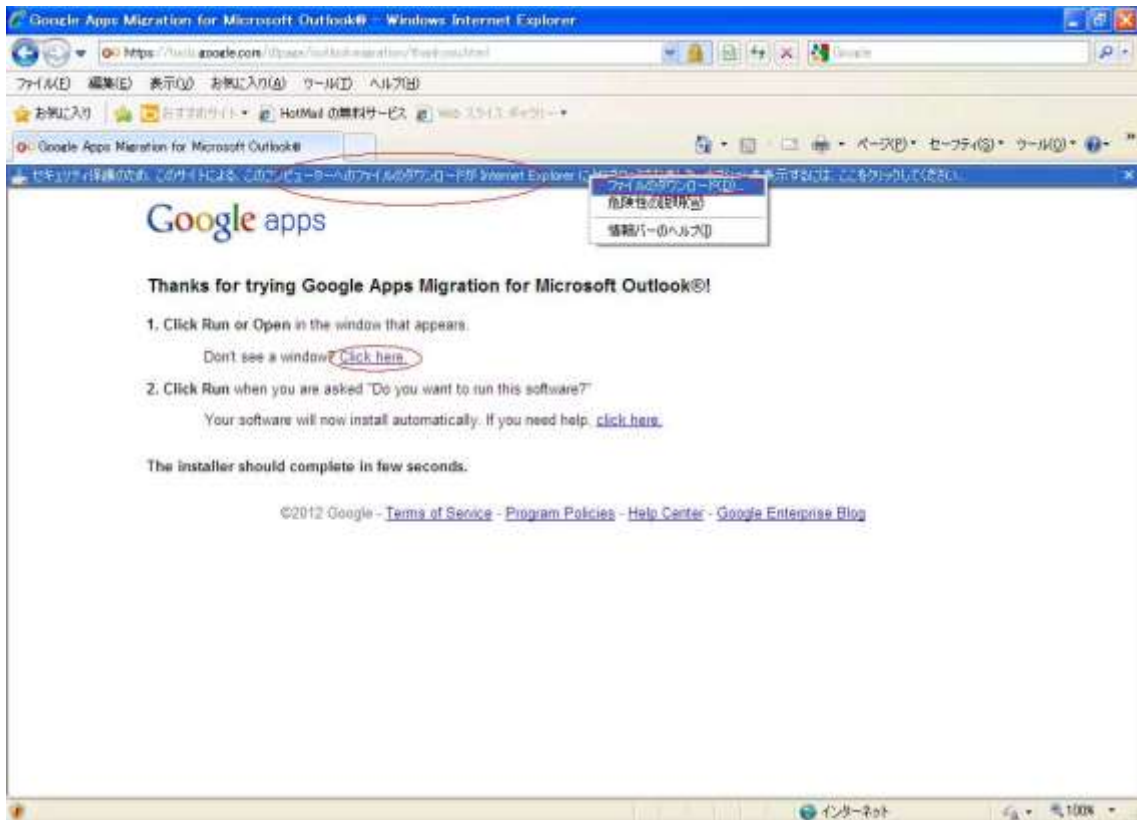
Google Apps Migration for Microsoft Outlook® - Windows Internet Explorer

https://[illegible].google.com/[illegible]

ファイル(F) 編集(E) 表示(V) お気に入り(A) ツール(T) ヘルプ(H)

お気に入り おすすめサイト HotMail の無料サービス Web スライス ギャラリー

Google Apps Migration for Microsoft Outlook®

ページ(P) セーフティ(S) ツール(O)

セキュリティ保護のため、このサイトによる、このコンピューターへのファイルのダウンロードが Internet Explorer に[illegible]表示するには、ここをクリックしてください。

ファイルのダウンロード(D)...
危険性の説明(W)
情報バーのヘルプ(I)

Google apps

Thanks for trying Google Apps Migration for Microsoft Outlook®!

1. Click Run or Open in the window that appears.

Don't see a window? Click here.

2. Click Run when you are asked "Do you want to run this software?"

Your software will now install automatically. If you need help, click here.

The installer should complete in few seconds.

©2012 Google - Terms of Service - Program Policies - Help Center - Google Enterprise Blog

インターネット 100%